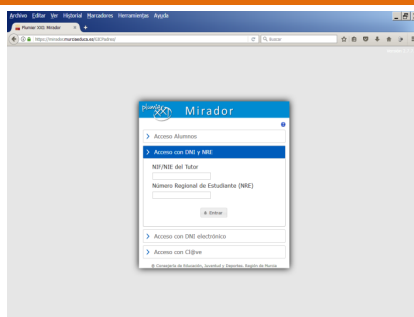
Archivo Editar Ver Historial Marcadores Herramientas Ayuda

Plumier XXI: Mirador

https://mirador.murciaeduca.es/XXIPadres/

Buscar

plumier XXI Mirador

Acceso Alumnos

Acceso con DNI y NRE

NIF/NIE del Tutor

Número Regional de Estudiante (NRE)

Entrar

Acceso con DNI electrónico

Acceso con Cl@ve

© Consejería de Educación, Juventud y Deportes. Región de Murcia